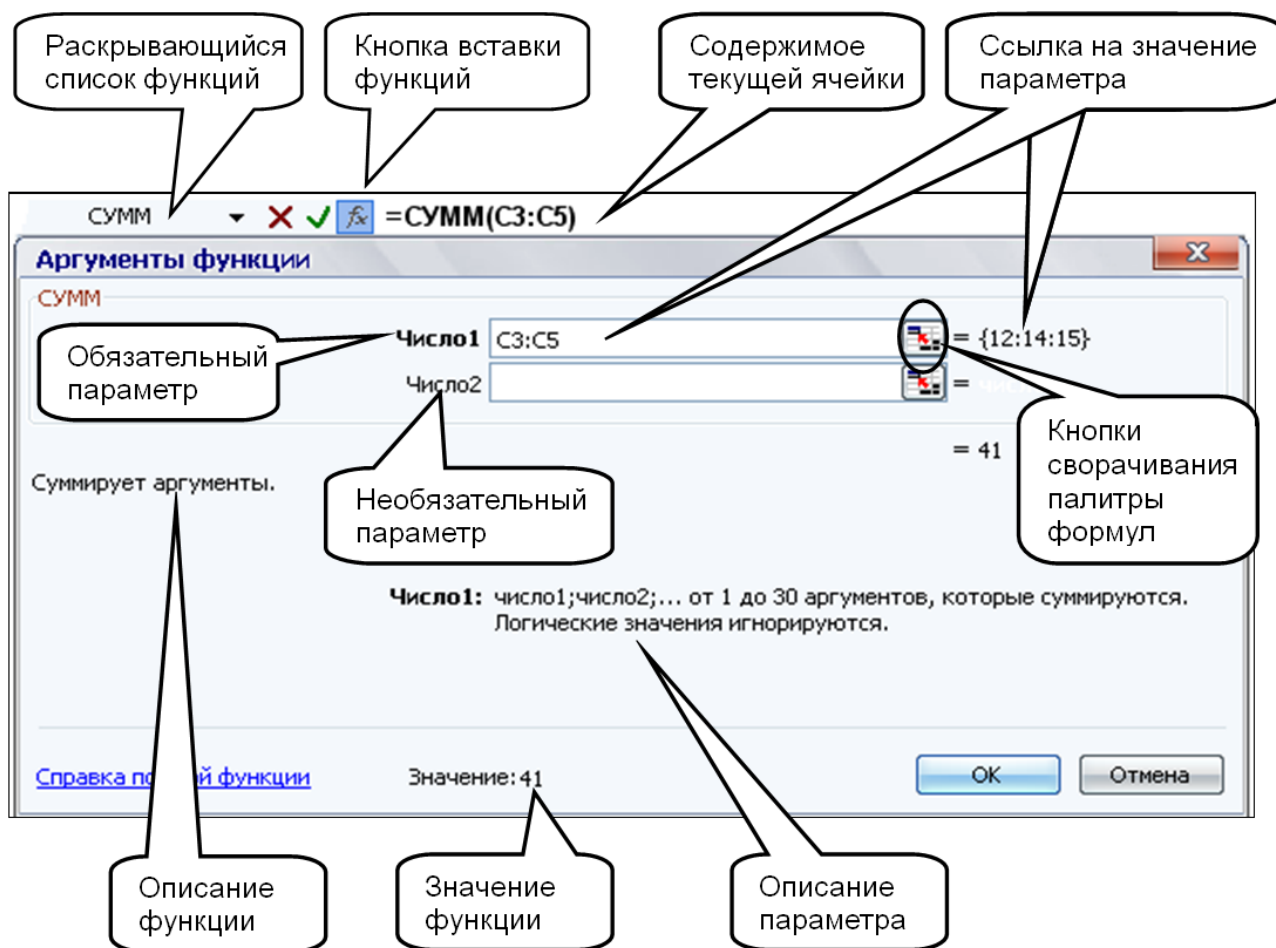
Раскрывающийся список функций

Кнопка вставки функций

Содержимое текущей ячейки

Ссылка на значение параметра

СУММ

$f_x$

=СУММ(C3:C5)

Аргументы функции

X

СУММ

Число1 C3:C5 = {12:14:15}

Обязательный параметр

Число2 = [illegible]

Кнопки сворачивания палитры формул

= 41

Суммирует аргументы.

Необязательный параметр

Число1: число1;число2;... от 1 до 30 аргументов, которые суммируются. Логические значения игнорируются.

Справка по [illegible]й функции

Значение: 41

OK

Отмена

Описание функции

Значение функции

Описание параметра